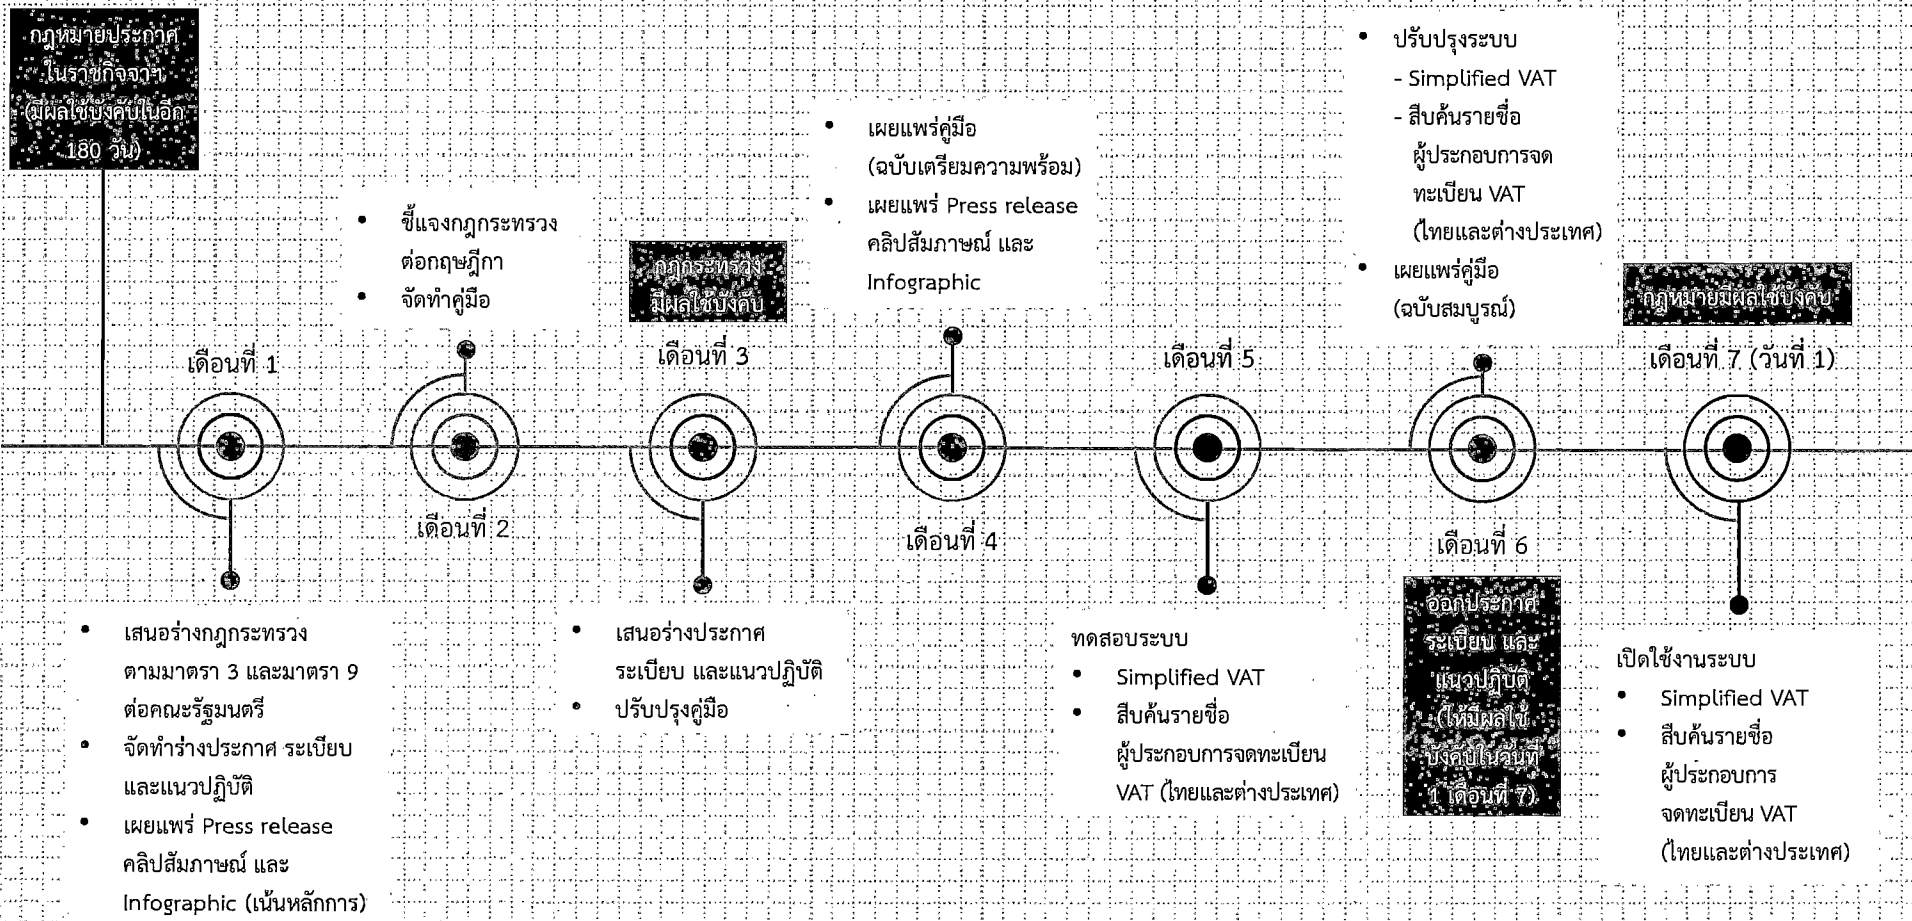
กฎหมายประกาศในราชกิจจาฯ (มีผลใช้บังคับในอีก 180 วัน)

• ชี้แจงกฎกระทรวงต่อกฤษฎีกา
• จัดทำคู่มือ

กฎกระทรวงมีผลใช้บังคับ

• เผยแพร่คู่มือ (ฉบับเตรียมความพร้อม)
• เผยแพร่ Press release คลิปสัมภาษณ์ และ Infographic

• ปรับปรุงระบบ
- Simplified VAT
- สืบค้นรายชื่อผู้ประกอบการจดทะเบียน VAT (ไทยและต่างประเทศ)
• เผยแพร่คู่มือ (ฉบับสมบูรณ์)

กฎหมายมีผลใช้บังคับ

เดือนที่ 1

เดือนที่ 2

เดือนที่ 3

เดือนที่ 4

เดือนที่ 5

เดือนที่ 6

เดือนที่ 7 (วันที่ 1)

• เสนอร่างกฎกระทรวงตามมาตรา 3 และมาตรา 9 ต่อคณะรัฐมนตรี
• จัดทำร่างประกาศ ระเบียบ และแนวปฏิบัติ
• เผยแพร่ Press release คลิปสัมภาษณ์ และ Infographic (เน้นหลักการ)

• เสนอร่างประกาศ ระเบียบ และแนวปฏิบัติ
• ปรับปรุงคู่มือ

ทดสอบระบบ
• Simplified VAT
• สืบค้นรายชื่อผู้ประกอบการจดทะเบียน VAT (ไทยและต่างประเทศ)

ออกประกาศ ระเบียบ และแนวปฏิบัติ (ให้มีผลใช้บังคับในวันที่ 1 เดือนที่ 7)

เปิดใช้งานระบบ
• Simplified VAT
• สืบค้นรายชื่อผู้ประกอบการจดทะเบียน VAT (ไทยและต่างประเทศ)